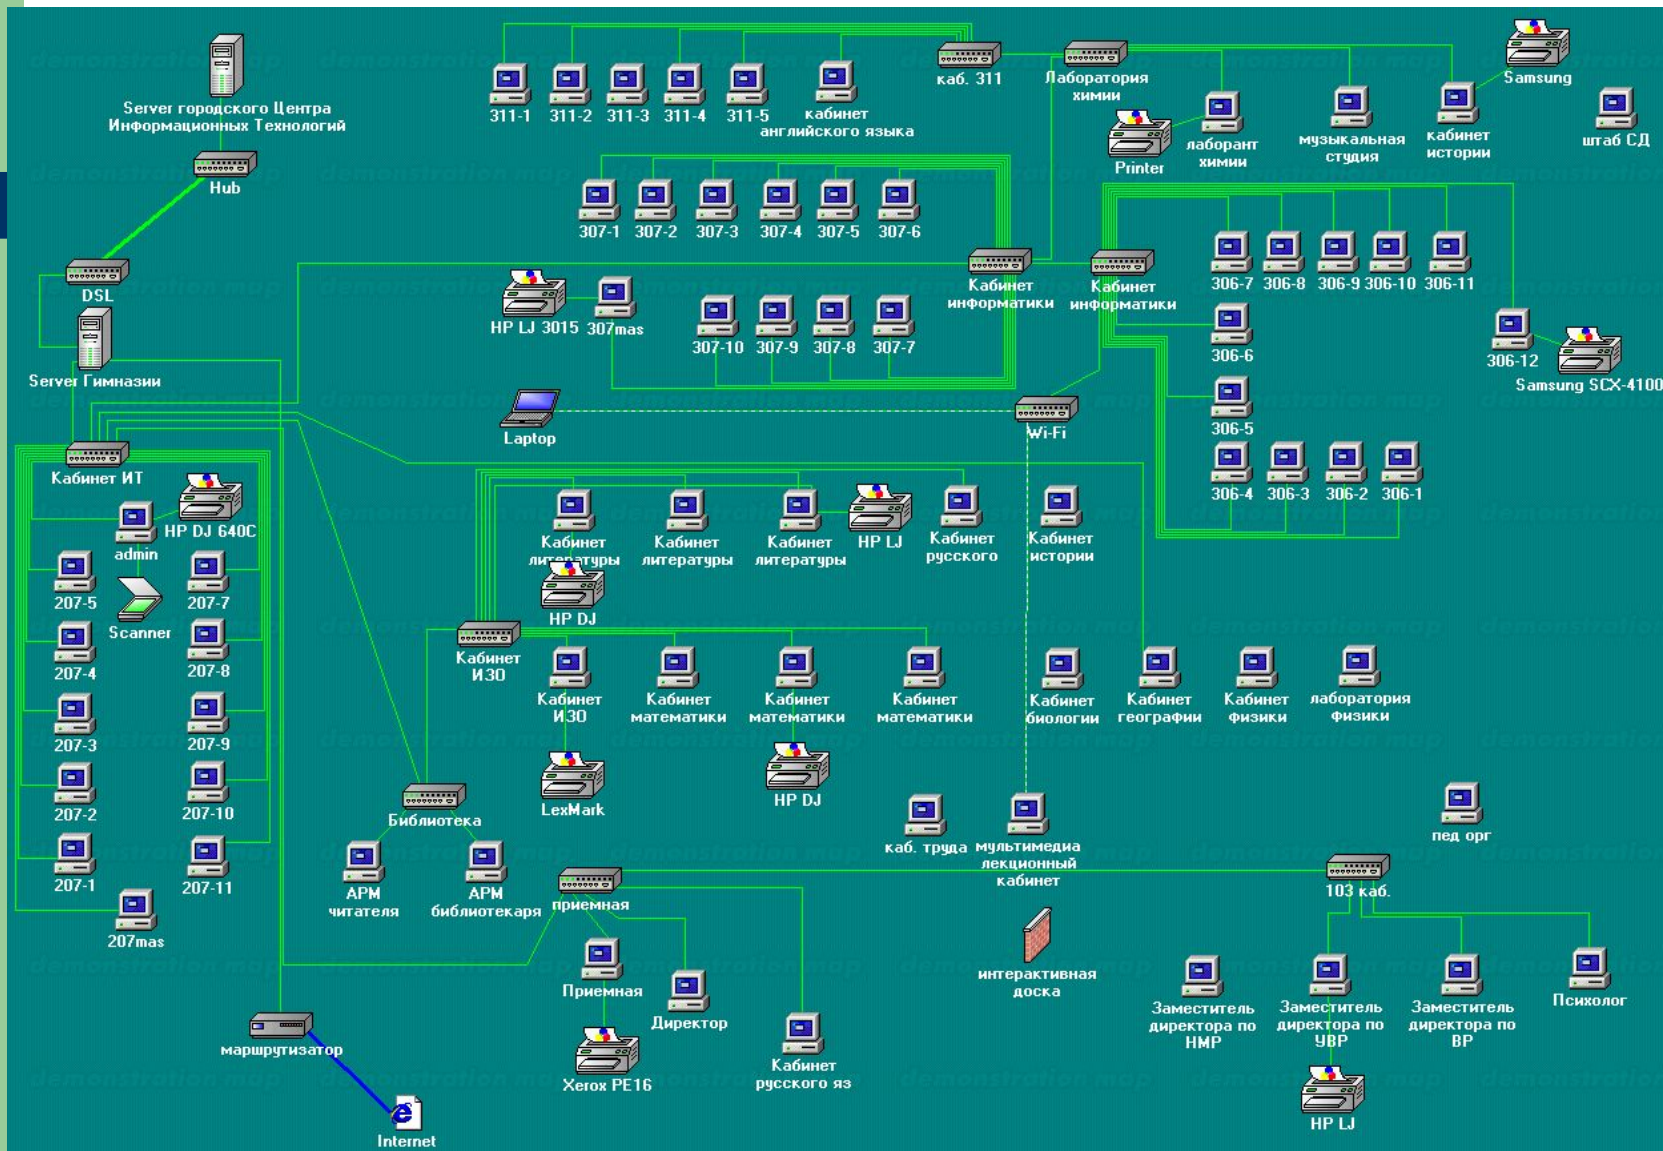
Server городского Центра Информационных Технологий

Hub

DSL

Server Гимназии

311-1 311-2 311-3 311-4 311-5

кабинет английского языка

каб. 311

Лаборатория химии

Printer

лаборант химии

музыкальная студия

кабинет истории

Samsung

штаб СД

307-1 307-2 307-3 307-4 307-5 307-6

HP LJ 3015 307mas

307-10 307-9 307-8 307-7

Кабинет информатики

Кабинет информатики

306-7 306-8 306-9 306-10 306-11

306-6

306-12

Samsung SCX-4100

306-5

Laptop

Wi-Fi

306-4 306-3 306-2 306-1

Кабинет ИТ

HP DJ 640C

admin

207-5

207-7

Scanner

207-4

207-8

207-3

207-9

207-2

207-10

207-1

207-11

207mas

Кабинет литературы

Кабинет литературы

Кабинет литературы

HP LJ

Кабинет русского

Кабинет истории

HP DJ

Кабинет ИЗО

Кабинет ИЗО

Кабинет математики

Кабинет математики

Кабинет математики

Кабинет биологии

Кабинет географии

Кабинет физики

лаборатория физики

LexMark

HP DJ

каб. труда

мультимедиа лекционный кабинет

пед орг

Библиотека

АРМ читателя

АРМ библиотекаря

приемная

103 каб.

интерактивная доска

Приемная

Директор

Кабинет русского яз

Xerox PE16

Заместитель директора по НМР

Заместитель директора по УВР

Заместитель директора по ВР

Психолог

HP LJ

маршрутизатор

Internet